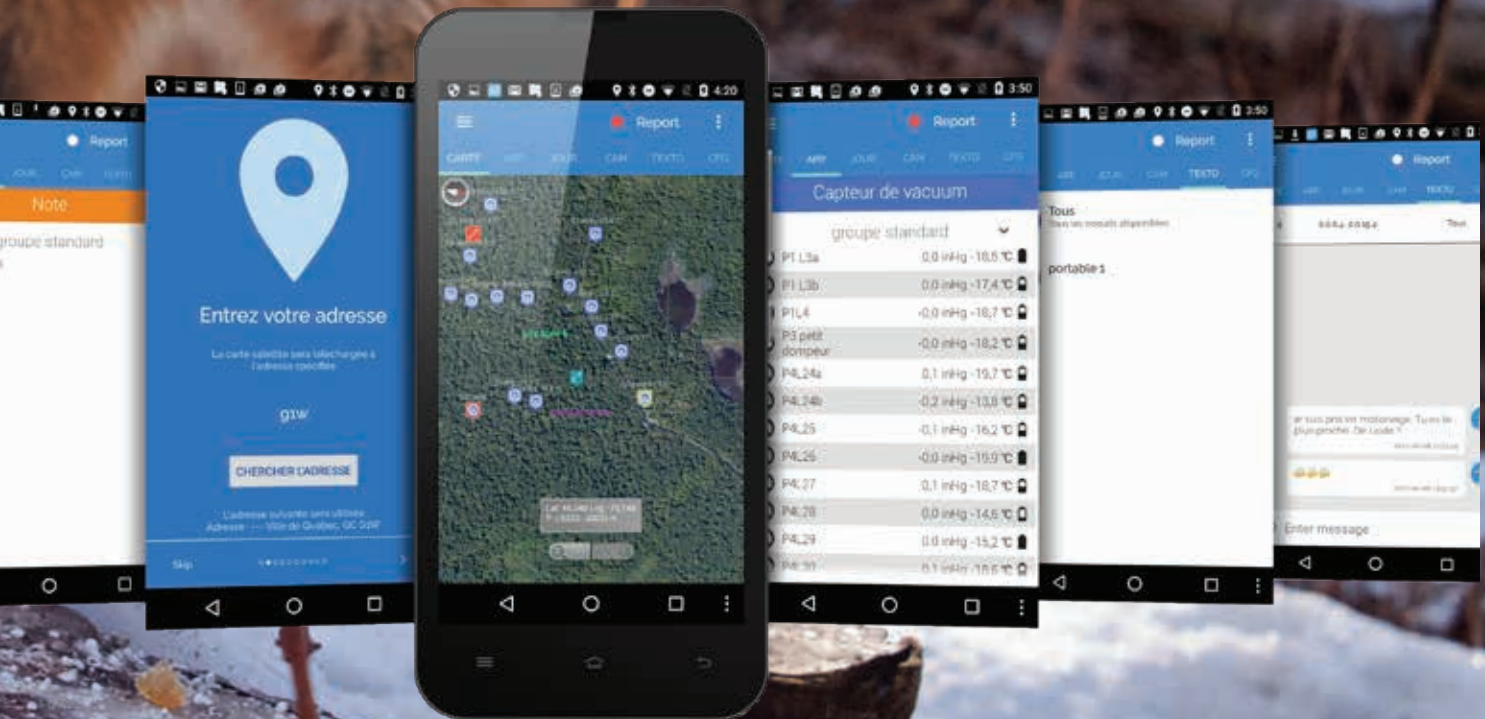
Report
JOUR CAM TEXTO
Note
groupe standard

Entrez votre adresse
La carte satellite sera téléchargée à l'adresse spécifiée
g1w
CHERCHER L'ADRESSE
L'adresse suivante sera utilisée
Adresse : --- Ville de Québec, QC G1W
Skip

4:20
Report
CARTE APP JOUR CAM TEXTO GPS

3:50
Report
APP JOUR CAM TEXTO GPS
Capteur de vacuum
groupe standard
| | |
|---|---|
| P1 L3a | 0,0 inHg -18,5 °C |
| P1 L3b | 0,0 inHg -17,4 °C |
| P1L4 | -0,0 inHg -18,7 °C |
| P3 petit dompeur | -0,0 inHg -18,2 °C |
| P4L24a | 0,1 inHg -19,7 °C |
| P4L24b | -0,2 inHg -13,8 °C |
| P4L25 | -0,1 inHg -16,2 °C |
| P4L26 | -0,0 inHg -15,9 °C |
| P4L27 | 0,1 inHg -18,7 °C |
| P4L28 | 0,0 inHg -14,6 °C |
| P4L29 | 0,0 inHg -15,2 °C |
| P4L30 | 0,1 inHg -18,6 °C |

3:50
Report
APP JOUR CAM TEXTO GPS
Tous
portable 1

Report
TEXTO
Tous
Je suis pris en motoneige. Tu es le plus proche. De l'aide ?
Enter message